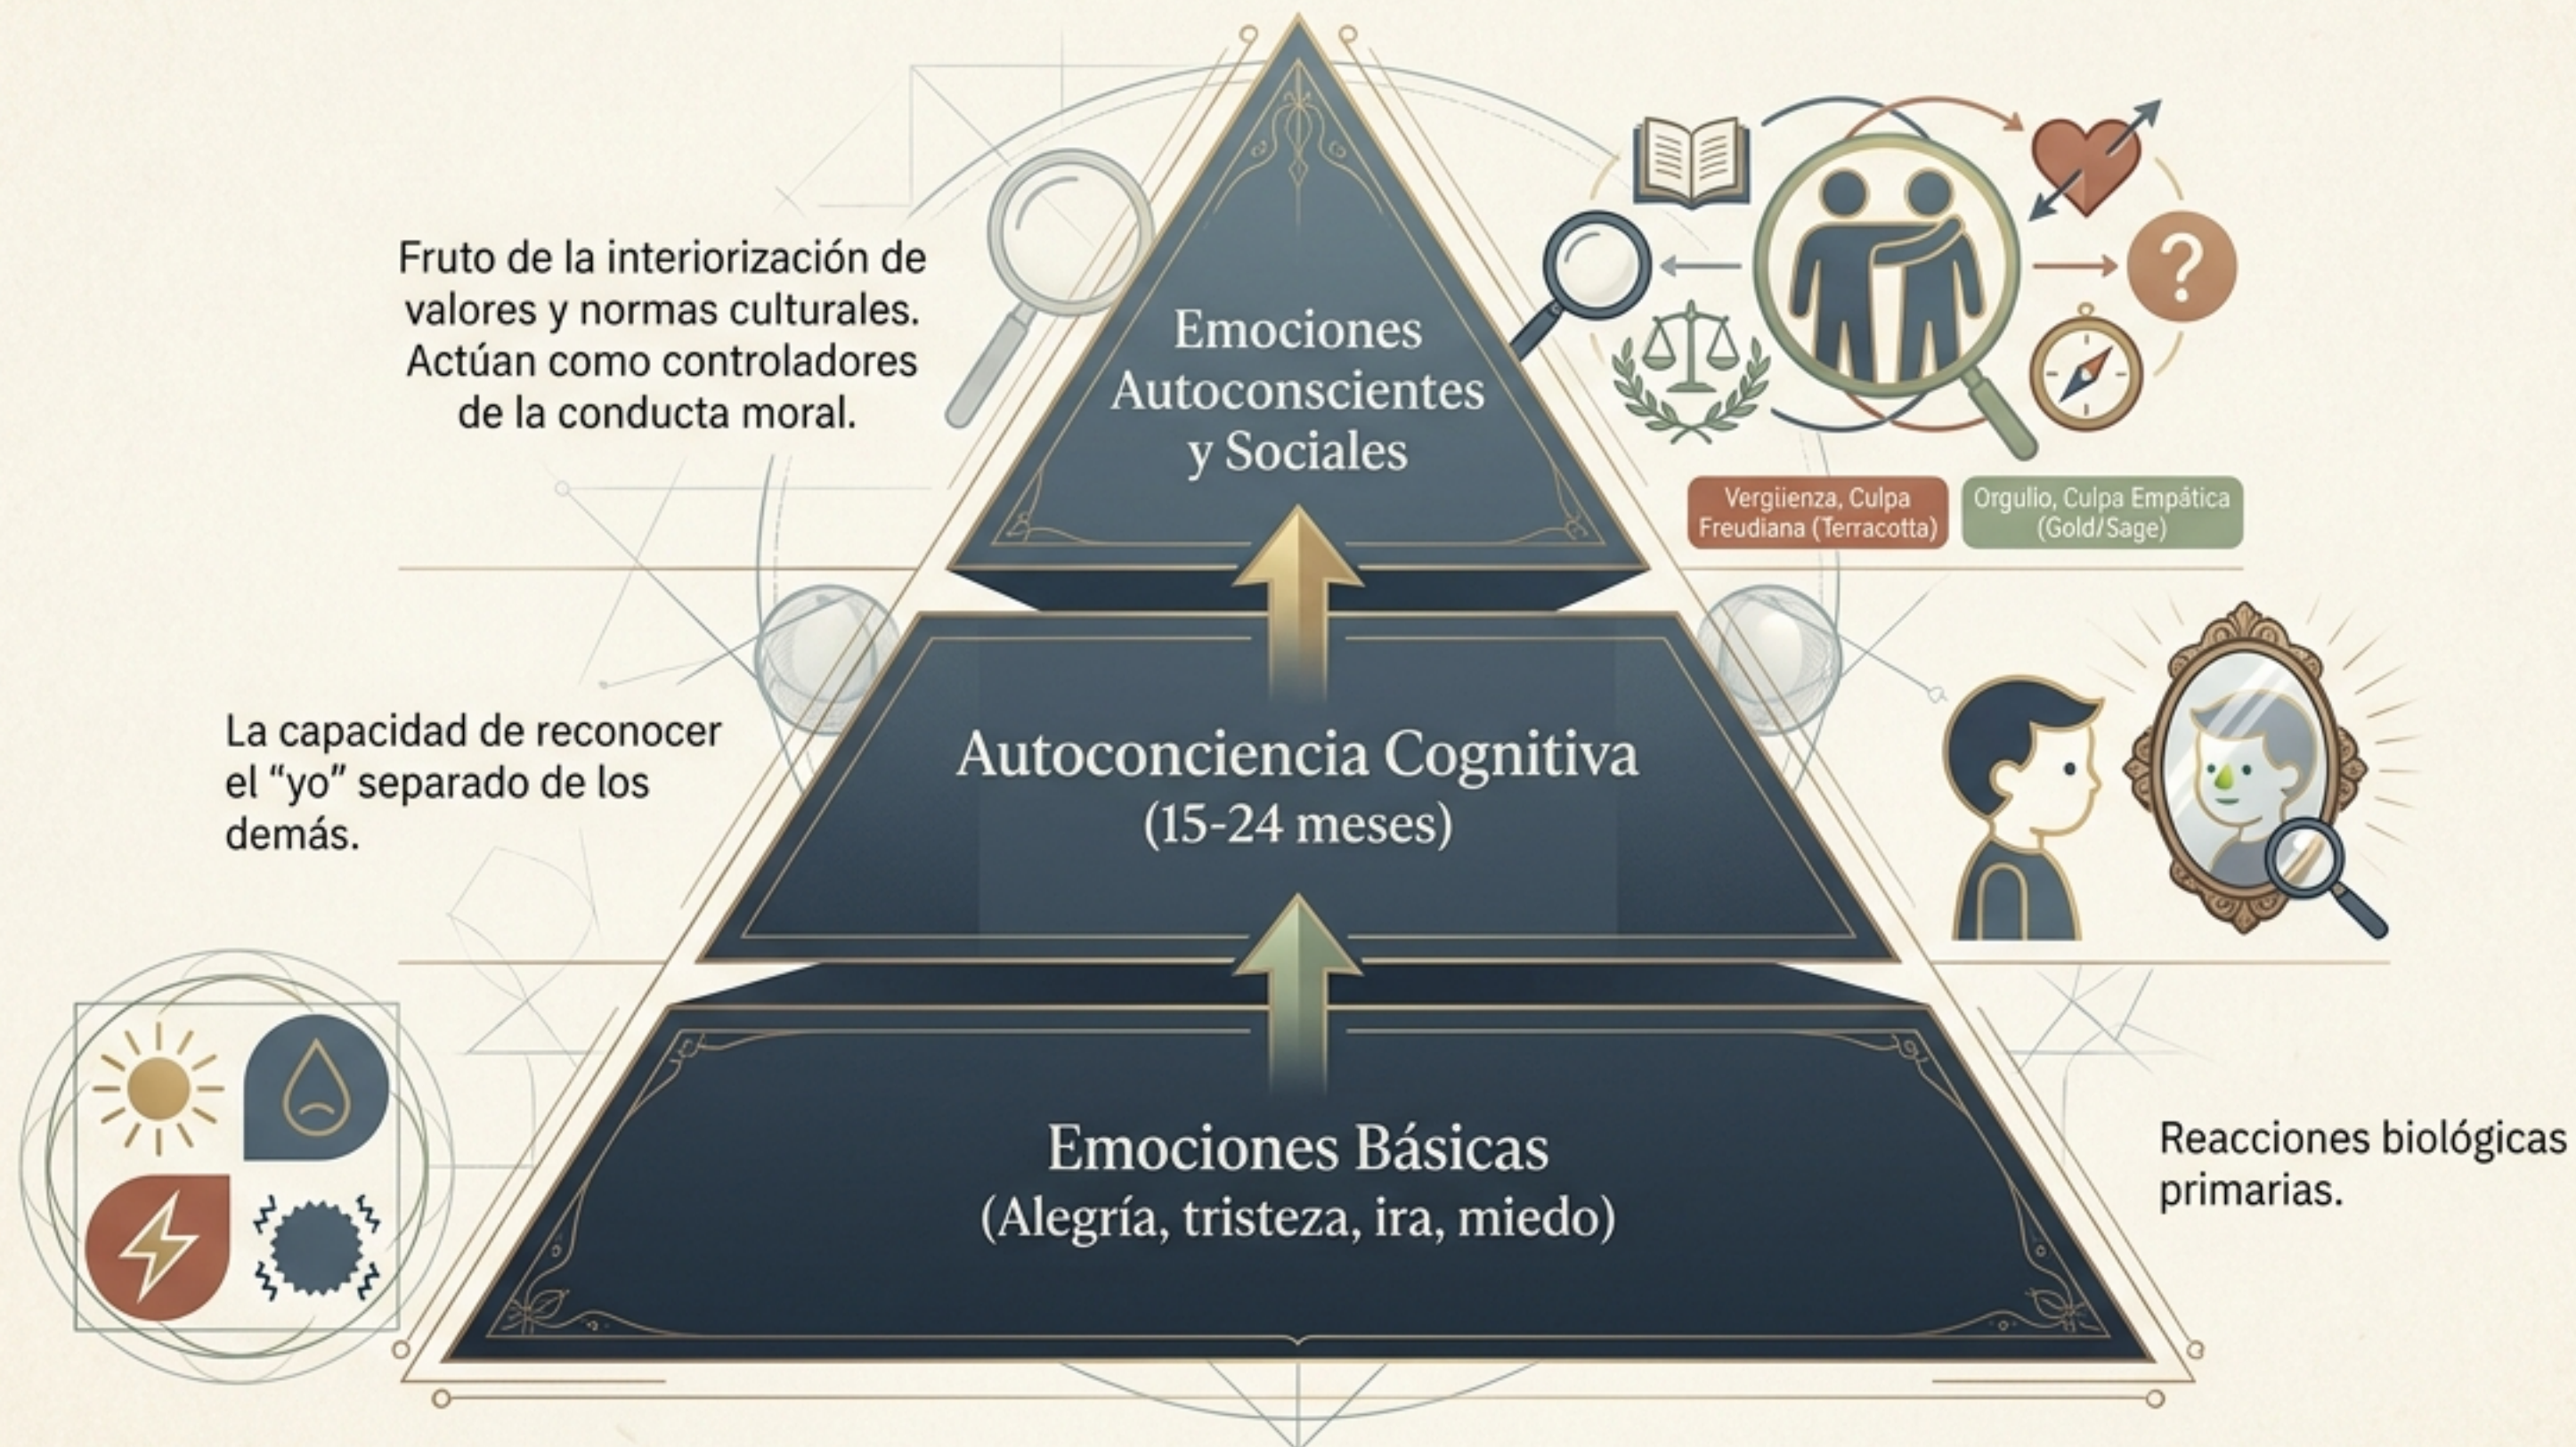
Fruto de la interiorización de valores y normas culturales. Actúan como controladores de la conducta moral.

Emociones Autoconscientes y Sociales

Vergüenza, Culpa Freudiana (Terracotta)

Orgullo, Culpa Empática (Gold/Sage)

La capacidad de reconocer el "yo" separado de los demás.

Autoconciencia Cognitiva (15-24 meses)

Emociones Básicas (Alegría, tristeza, ira, miedo)

Reacciones biológicas primarias.